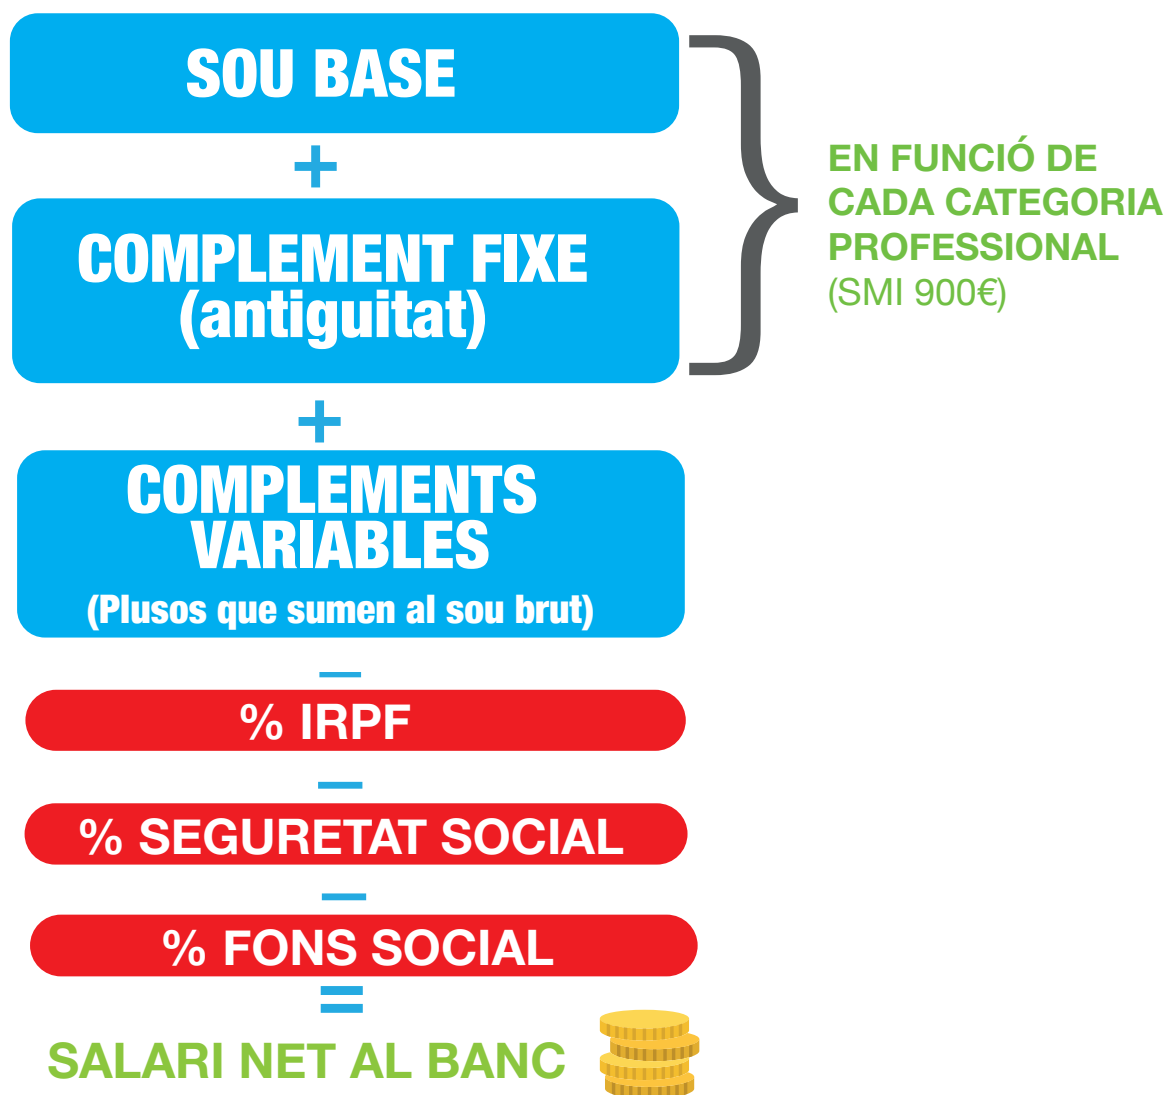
SOU BASE

+

COMPLEMENT FIXE (antiguitat)

EN FUNCIÓ DE CADA CATEGORIA PROFESSIONAL (SMI 900€)

+

COMPLEMENTS VARIABLES (Plusos que sumen al sou brut)

—

% IRPF

—

% SEGURETAT SOCIAL

—

% FONS SOCIAL

=

SALARI NET AL BANC